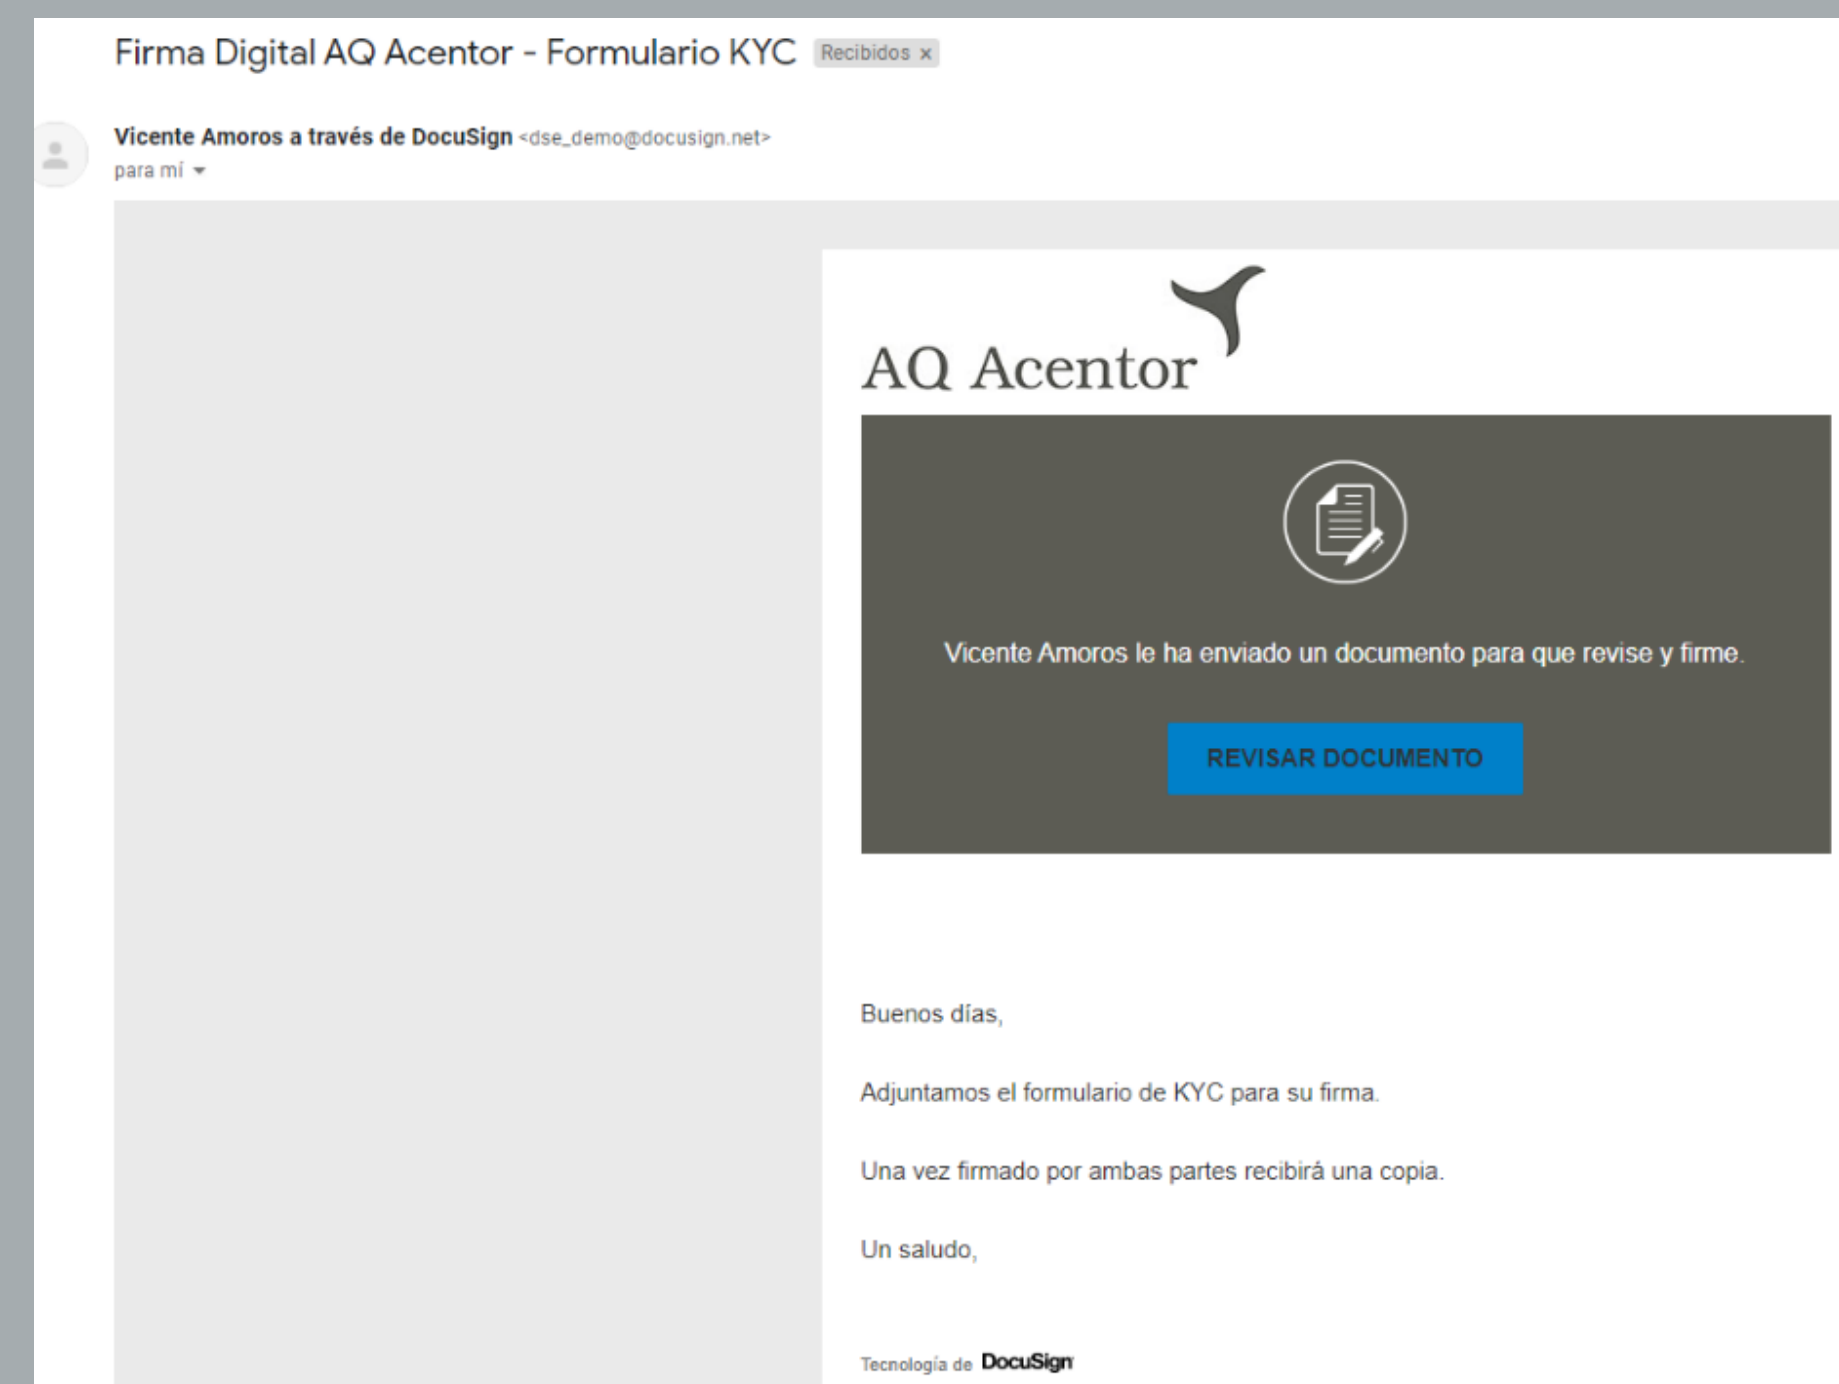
Firma Digital AQ Acentor - Formulario KYC Recibidos x

Vicente Amoros a través de DocuSign <dse_demo@docusign.net>
para mí

AQ Acentor

Vicente Amoros le ha enviado un documento para que revise y firme.

REVISAR DOCUMENTO

Buenos días,

Adjuntamos el formulario de KYC para su firma.

Una vez firmado por ambas partes recibirá una copia.

Un saludo,

Tecnología de DocuSign